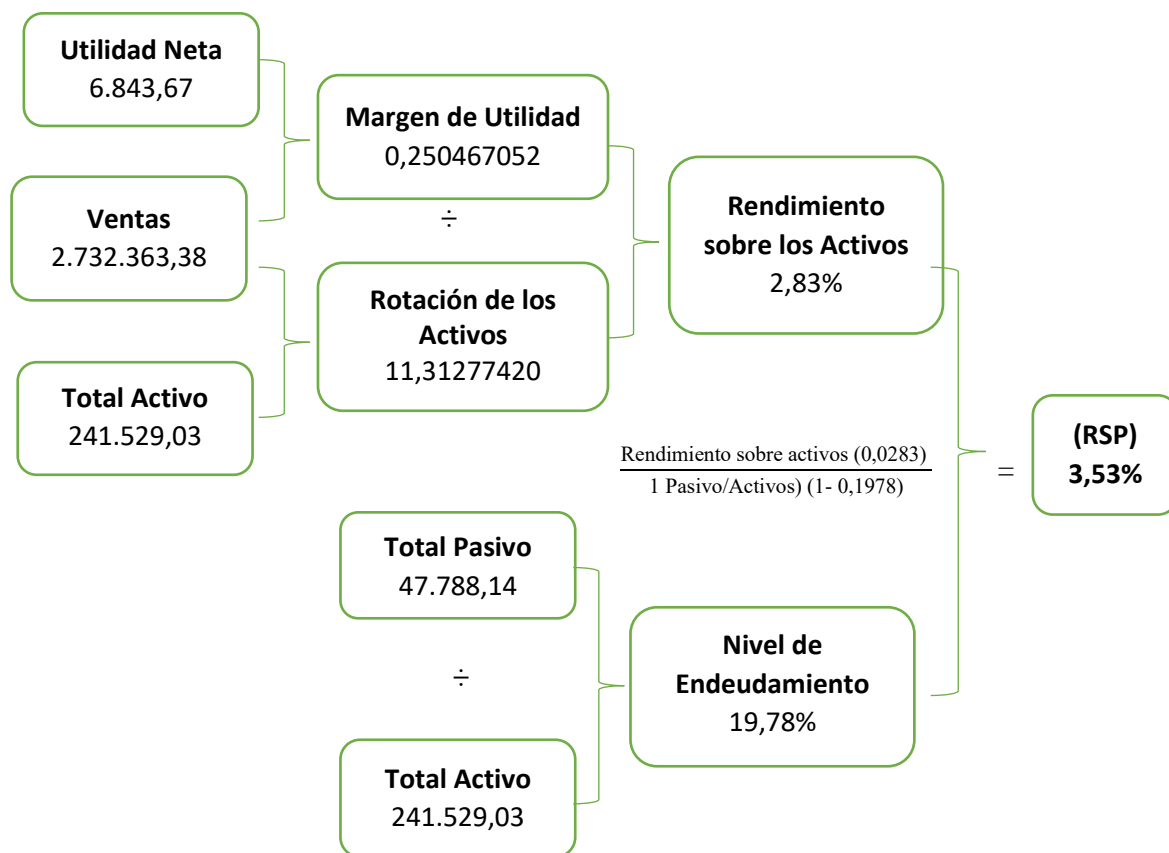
**Utilidad Neta**
6.843,67

**Ventas**
2.732.363,38

**Total Activo**
241.529,03

**Margen de Utilidad**
0,250467052

÷

**Rotación de los Activos**
11,31277420

**Rendimiento sobre los Activos**
2,83%

$\frac{\text{Rendimiento sobre activos (0,0283)}}{\text{1 Pasivo/Activos) (1- 0,1978)}}$

=

**(RSP)**
**3,53%**

**Total Pasivo**
47.788,14

÷

**Total Activo**
241.529,03

**Nivel de Endeudamiento**
19,78%